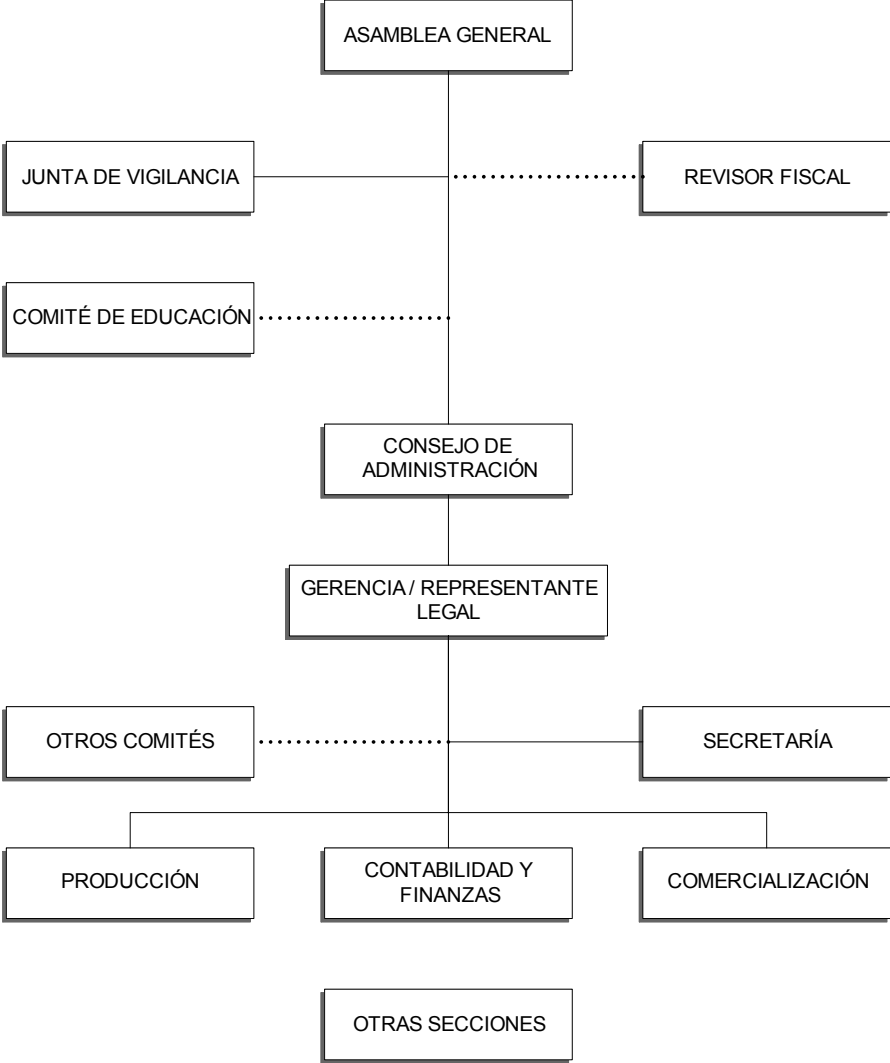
ASAMBLEA GENERAL

JUNTA DE VIGILANCIA

REVISOR FISCAL

COMITÉ DE EDUCACIÓN

CONSEJO DE ADMINISTRACIÓN

GERENCIA / REPRESENTANTE LEGAL

OTROS COMITÉS

SECRETARÍA

PRODUCCIÓN

CONTABILIDAD Y FINANZAS

COMERCIALIZACIÓN

OTRAS SECCIONES